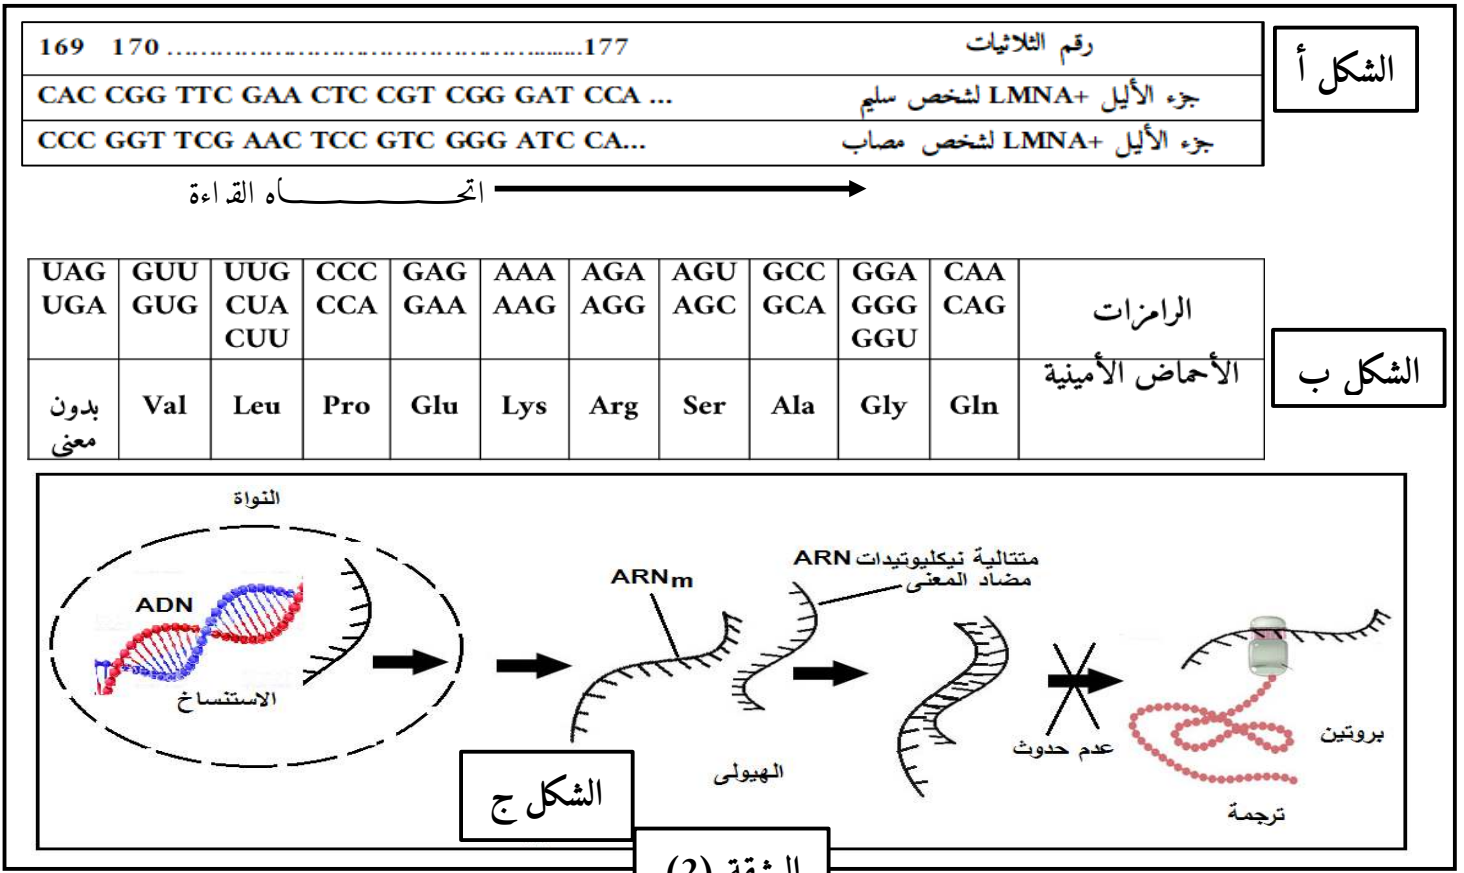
الشكل أ

| 169 170 ........................................177 | رقم الثلاثيات |
|---|---|
| CAC CGG TTC GAA CTC CGT CGG GAT CCA ... | جزء الأليل +LMNA لشخص سليم |
| CCC GGT TCG AAC TCC GTC GGG ATC CA... | جزء الأليل +LMNA لشخص مصاب |

اتجـــــــــــاه القراءة

الشكل ب

| UAG UGA | GUU GUG | UUG CUA CUU | CCC CCA | GAG GAA | AAA AAG | AGA AGG | AGU AGC | GCC GCA | GGA GGG GGU | CAA CAG | الرامزات |
|---|---|---|---|---|---|---|---|---|---|---|---|
| بدون معنى | Val | Leu | Pro | Glu | Lys | Arg | Ser | Ala | Gly | Gln | الأحماض الأمينية |

النواة
ADN
الاستنساخ
ARNm
متتالية نيكليوتيدات ARN مضاد المعنى
الهيولى
عدم حدوث
ترجمة
بروتين
الشكل ج

الوثيقة (2)